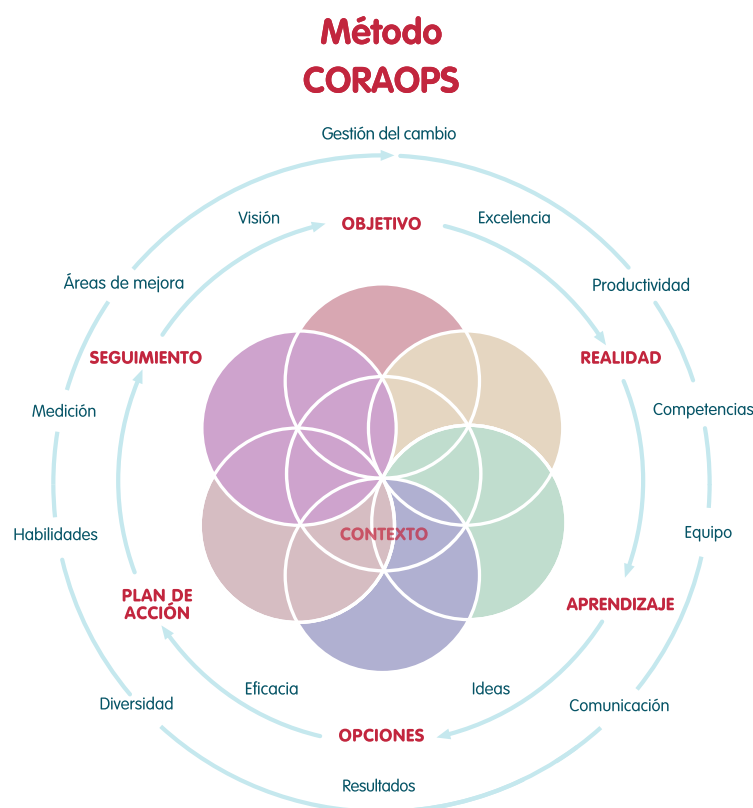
Método
CORAOPS

Gestión del cambio

Visión

OBJETIVO

Excelencia

Áreas de mejora

Productividad

SEGUIMIENTO

REALIDAD

Medición

Competencias

CONTEXTO

Habilidades

Equipo

PLAN DE ACCIÓN

APRENDIZAJE

Eficacia

Ideas

Diversidad

Comunicación

OPCIONES

Resultados